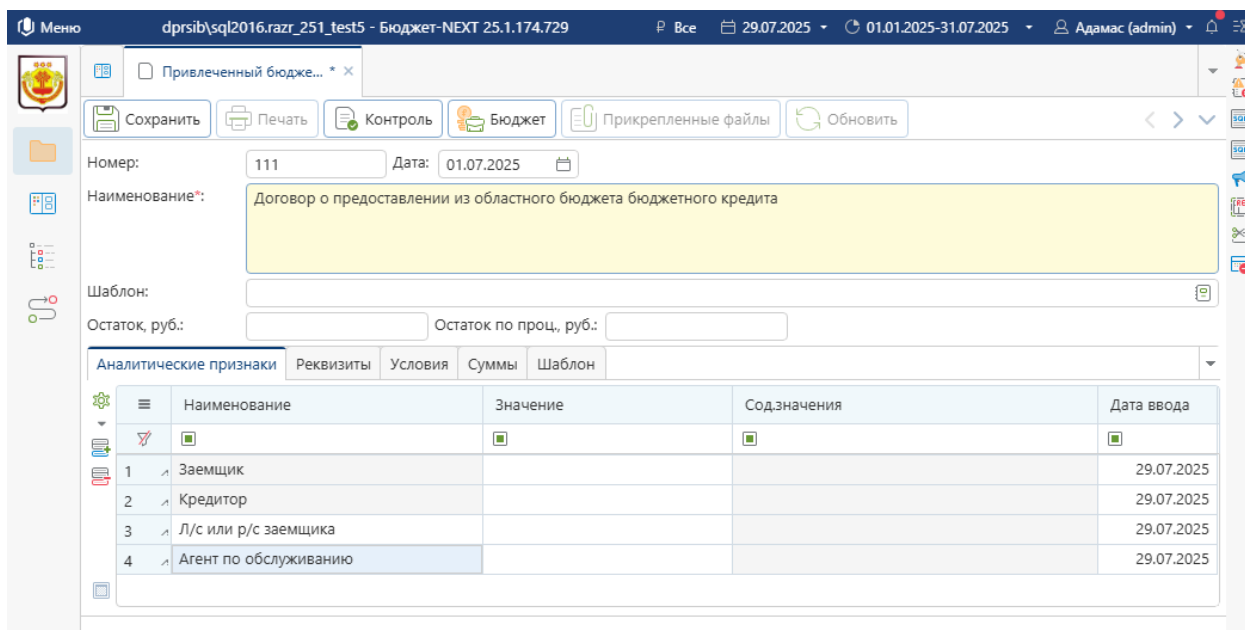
Меню dprsib\sql2016.razr_251_test5 - Бюджет-NEXT 25.1.174.729 ₽ Все 29.07.2025 01.01.2025-31.07.2025 Адамас (admin)

Привлеченный бюдже... * ×

Сохранить Печать Контроль Бюджет Прикрепленные файлы Обновить

Номер: 111 Дата: 01.07.2025

Наименование*: Договор о предоставлении из областного бюджета бюджетного кредита

Шаблон:

Остаток, руб.: Остаток по проц., руб.:

Аналитические признаки | Реквизиты | Условия | Суммы | Шаблон

| | Наименование | Значение | Сод.значения | Дата ввода |
|---|---|---|---|---|
| 1 | Заемщик | | | 29.07.2025 |
| 2 | Кредитор | | | 29.07.2025 |
| 3 | Л/с или р/с заемщика | | | 29.07.2025 |
| 4 | Агент по обслуживанию | | | 29.07.2025 |